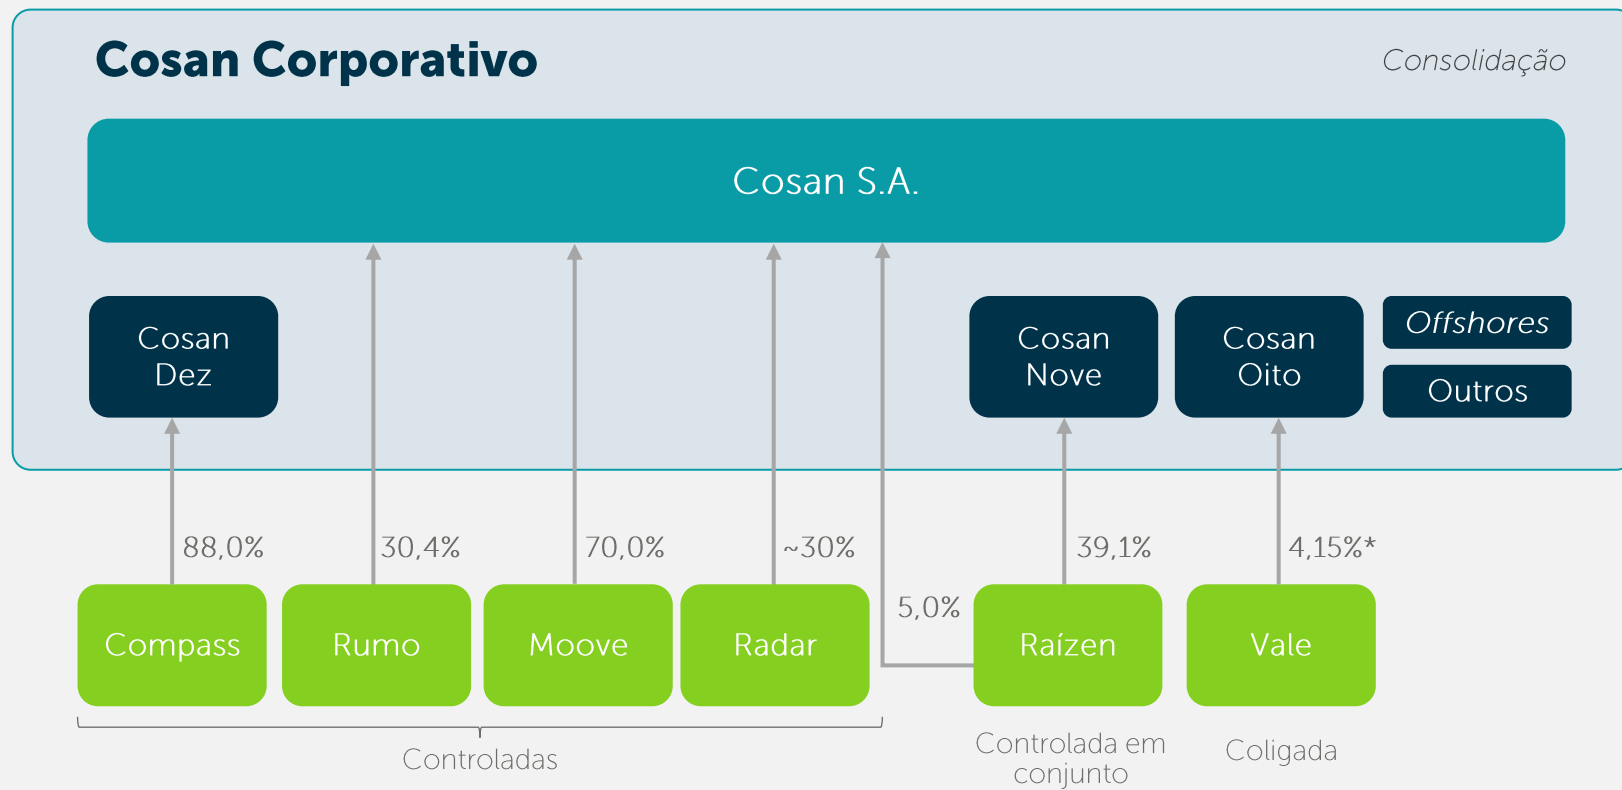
Cosan Corporativo

Consolidação

Cosan S.A.

Cosan Dez

Cosan Nove

Cosan Oito

Offshores

Outros

88,0%

30,4%

70,0%

~30%

5,0%

39,1%

4,15%*

Compass

Rumo

Moove

Radar

Raízen

Vale

Controladas

Controlada em conjunto

Coligada